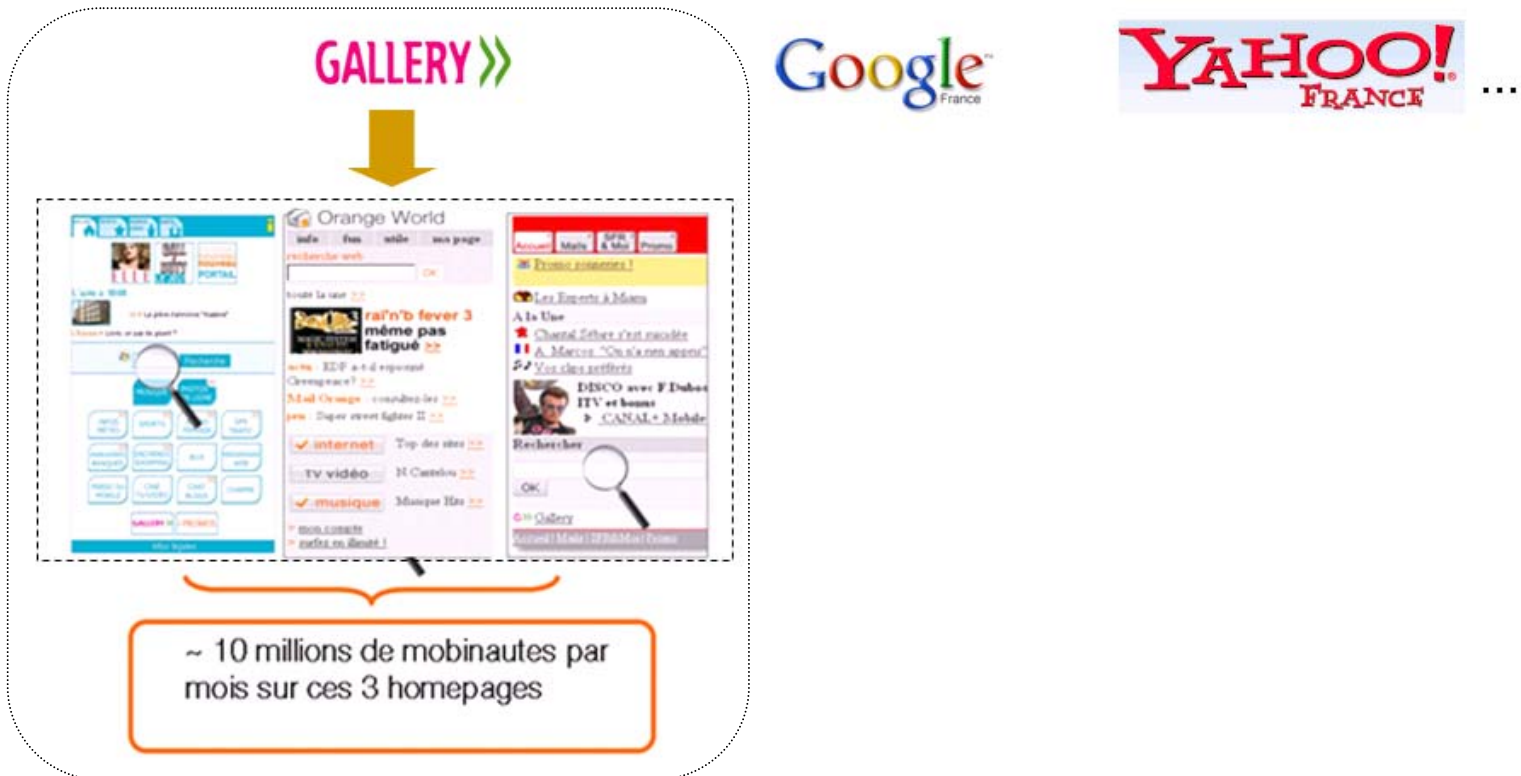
GALLERY

Google France

YAHOO! FRANCE ...

ELLE

PORTAIL

L'info à 18h00

Le phénomène "Kaaris"

L'Equipe : Lyon, ce qui le peut ?

Recherche

Orange World

info | fun | utile | mon page

recherche web

OK

toute la une >>

rai'n'b fever 3 même pas fatigué >>

actu : EDF a-t-il esponné Greenpeace? >>

Mail Orange : consultez-les >>

jeu : Super street fighter II >>

internet | Top des sites >>

TV vidéo | N.Castelou >>

musique | Musique Hits >>

> mon compte

> surfez en illimité !

Accueil | Mails | SFR & Moi | Promo

Promo sonneries !

Les Experts à Miami

A la Une

Chantal Sébire s'est suicidée

A. Marcos: "On n'a rien appris"

Vos clips préférés

DISCO avec F.Dubosc ITV et bonus

CANAL+ Mobile

Rechercher

OK

Gallery

Accueil | Mails | SFR&Moi | Promo

~ 10 millions de mobinautes par mois sur ces 3 homepages